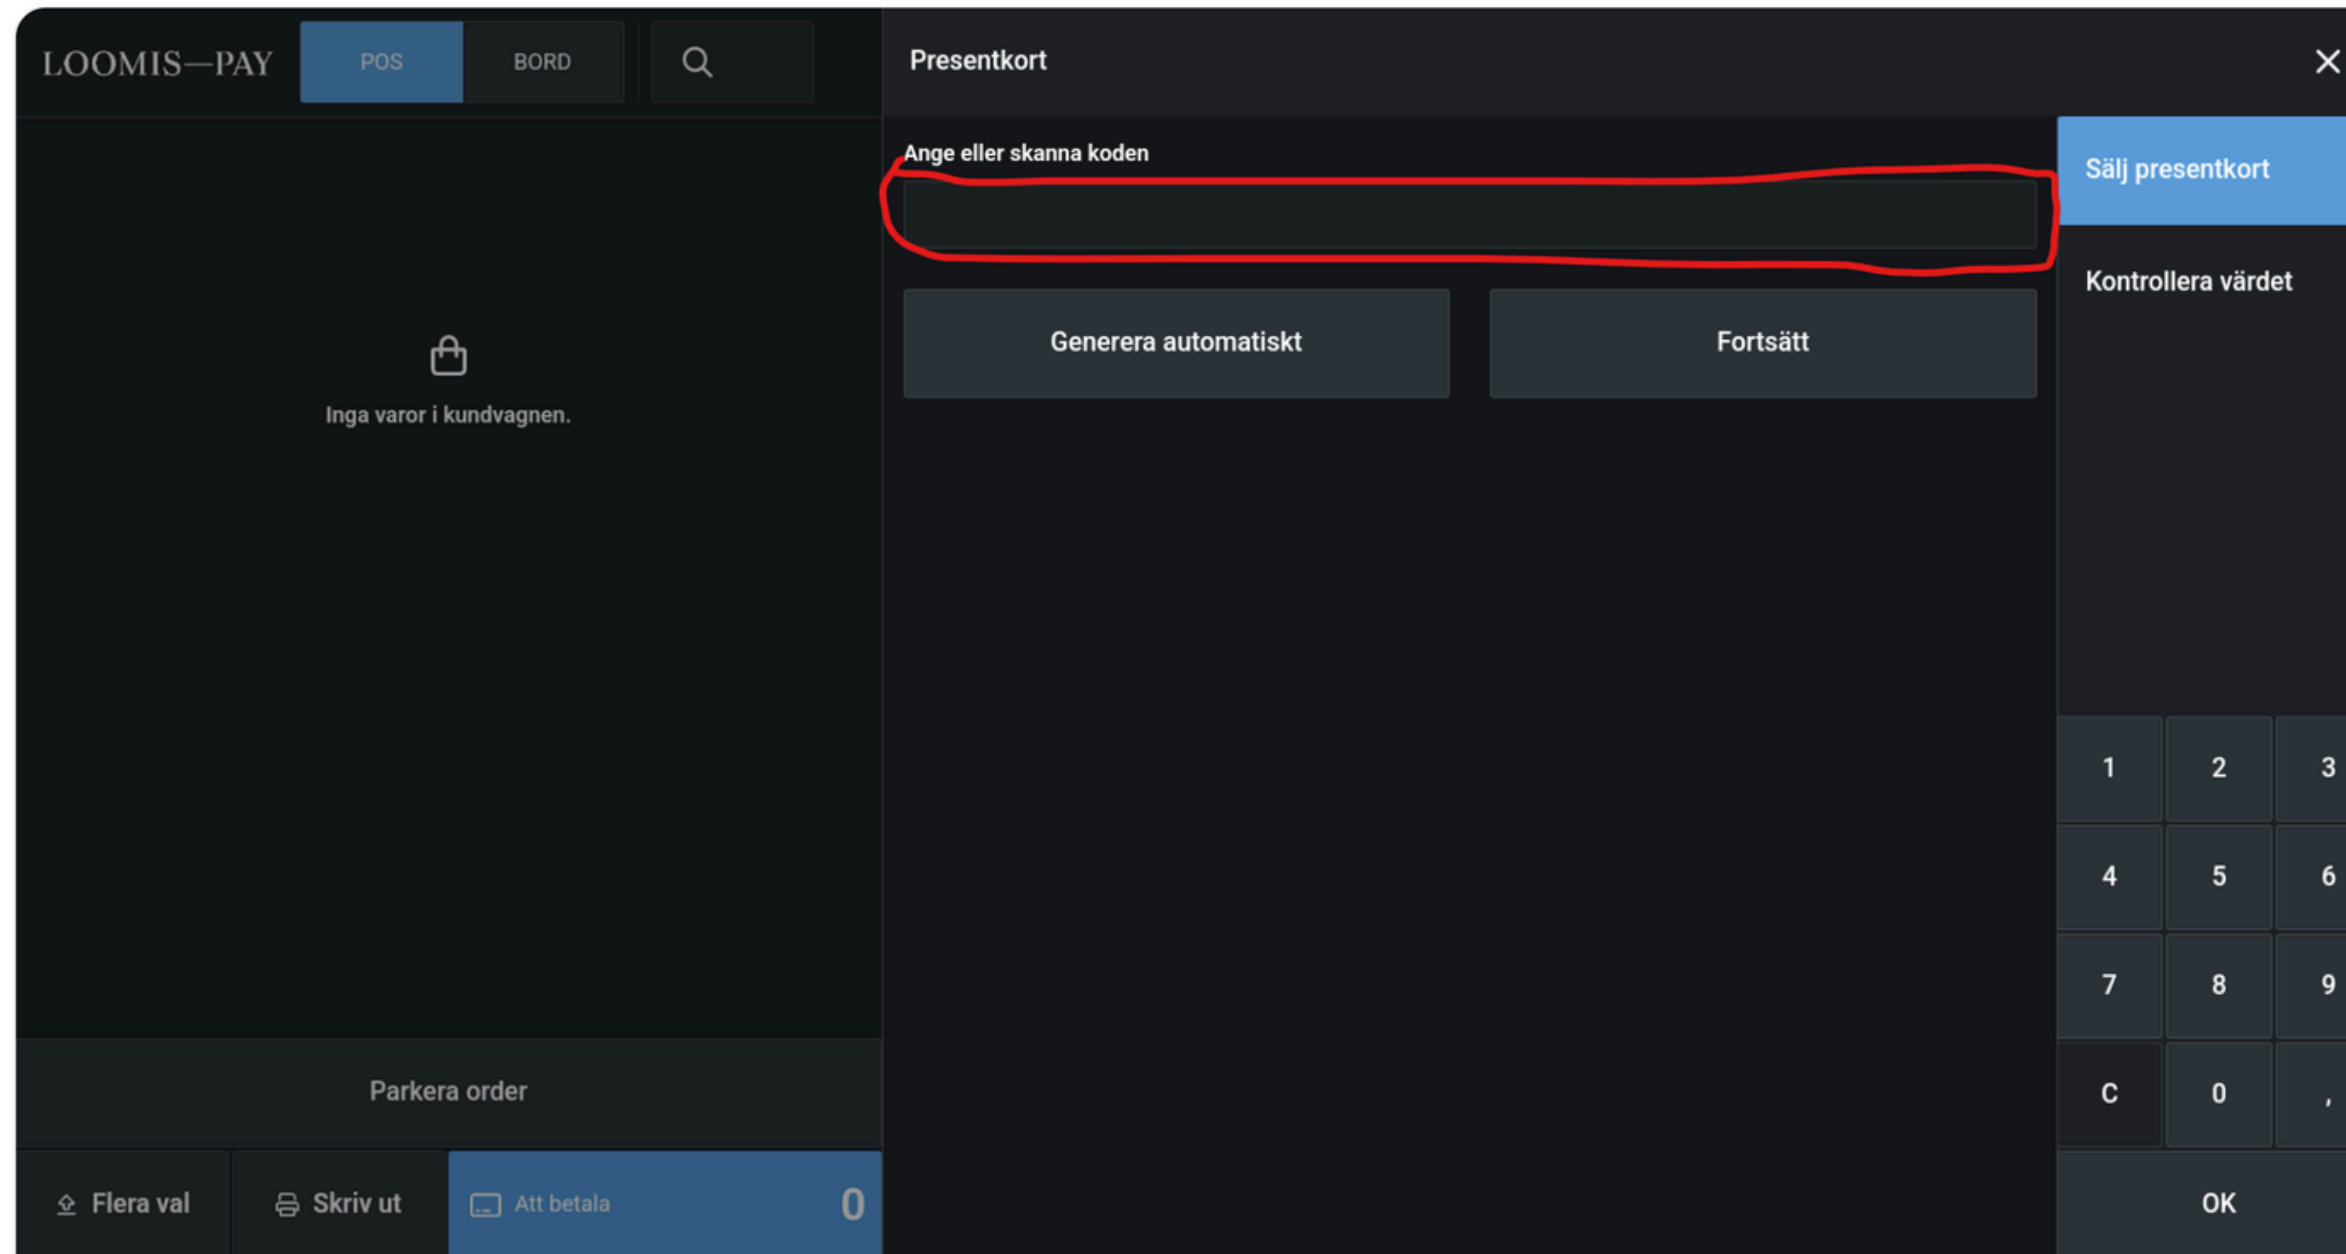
LOOMIS—PAY POS BORD

Inga varor i kundvagnen.

Parkera order

Flera val Skriv ut Att betala 0

Presentkort

Ange eller skanna koden

Generera automatiskt Fortsätt

Sälj presentkort

Kontrollera värdet

| 1 | 2 | 3 |
|---|---|---|
| 4 | 5 | 6 |
| 7 | 8 | 9 |
| C | 0 | , |

OK